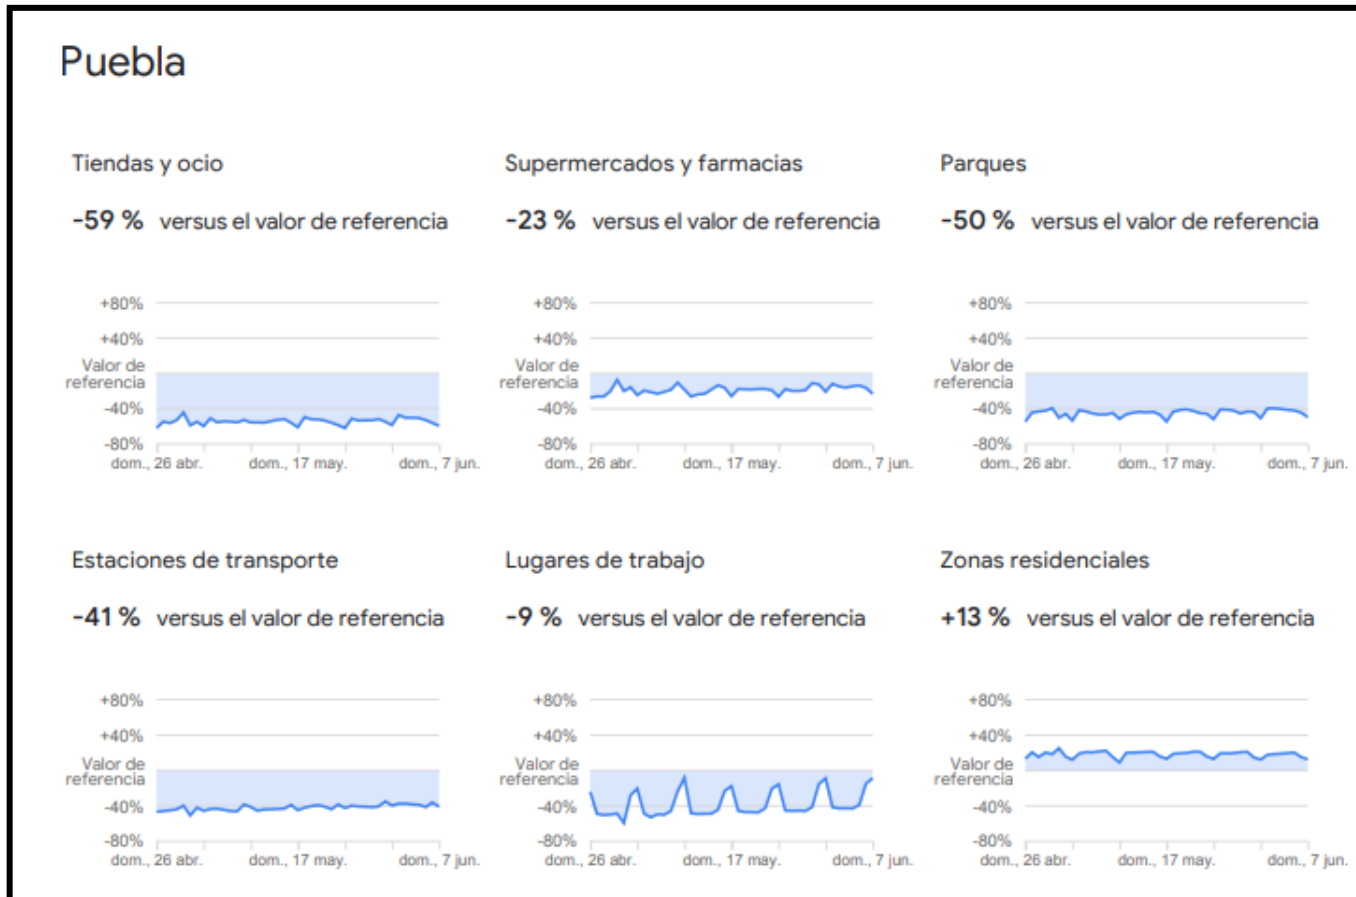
Puebla

Tiendas y ocio

-59 % versus el valor de referencia

+80%
+40%
Valor de referencia
-40%
-80%
dom., 26 abr. dom., 17 may. dom., 7 jun.

Supermercados y farmacias

-23 % versus el valor de referencia

+80%
+40%
Valor de referencia
-40%
-80%
dom., 26 abr. dom., 17 may. dom., 7 jun.

Parques

-50 % versus el valor de referencia

+80%
+40%
Valor de referencia
-40%
-80%
dom., 26 abr. dom., 17 may. dom., 7 jun.

Estaciones de transporte

-41 % versus el valor de referencia

+80%
+40%
Valor de referencia
-40%
-80%
dom., 26 abr. dom., 17 may. dom., 7 jun.

Lugares de trabajo

-9 % versus el valor de referencia

+80%
+40%
Valor de referencia
-40%
-80%
dom., 26 abr. dom., 17 may. dom., 7 jun.

Zonas residenciales

+13 % versus el valor de referencia

+80%
+40%
Valor de referencia
-40%
-80%
dom., 26 abr. dom., 17 may. dom., 7 jun.